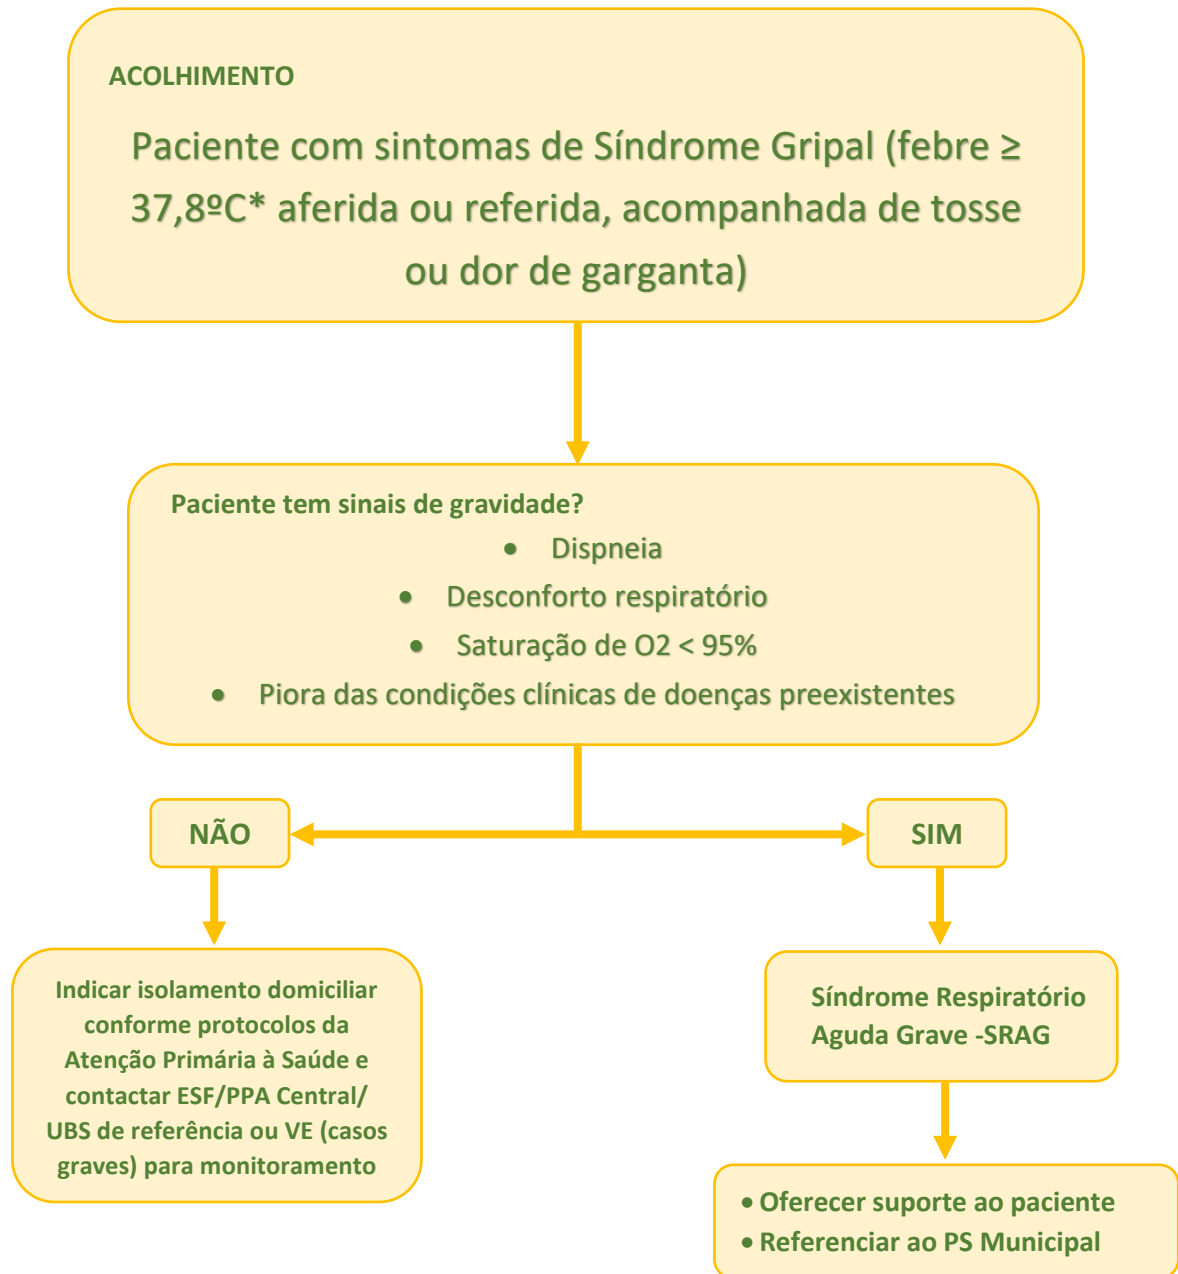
ACOLHIMENTO

Paciente com sintomas de Síndrome Gripal (febre ≥ 37,8ºC* aferida ou referida, acompanhada de tosse ou dor de garganta)

Paciente tem sinais de gravidade?

- Dispneia
- Desconforto respiratório
- Saturação de O2 < 95%
- Piora das condições clínicas de doenças preexistentes

NÃO

SIM

Indicar isolamento domiciliar conforme protocolos da Atenção Primária à Saúde e contactar ESF/PPA Central/ UBS de referência ou VE (casos graves) para monitoramento

Síndrome Respiratório Aguda Grave -SRAG

- Oferecer suporte ao paciente
- Referenciar ao PS Municipal